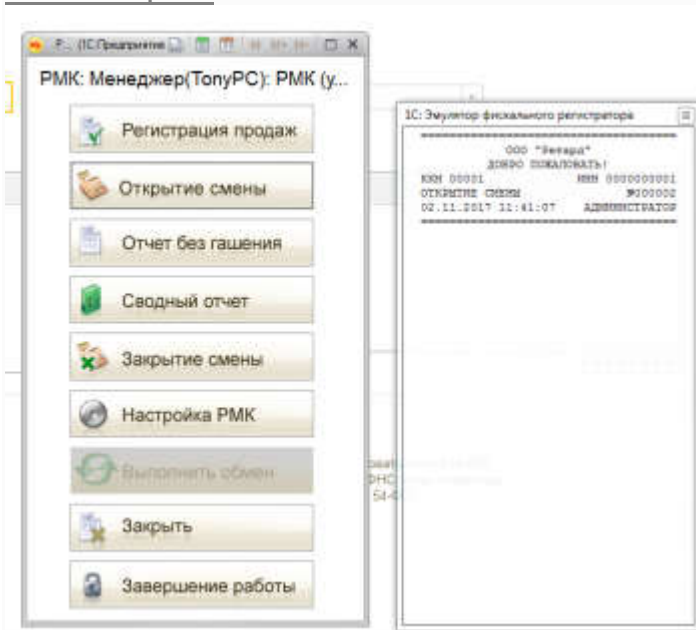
Р... (1С:Предприятие

РМК: Менеджер(TonyPC): РМК (у...

Регистрация продаж

Открытие смены

Отчет без гашения

Сводный отчет

Закрытие смены

Настройка РМК

Выполнить обмен

Закрыть

Завершение работы

1С: Эмулятор фискального регистратора

ООО "Ветерок"
ДОБРО ПОЖАЛОВАТЬ!
ККМ 00001 ИНН 0000000001
ОТКРЫТИЕ СМЕНЫ №000002
02.11.2017 11:41:07 АДМИНИСТРАТОР